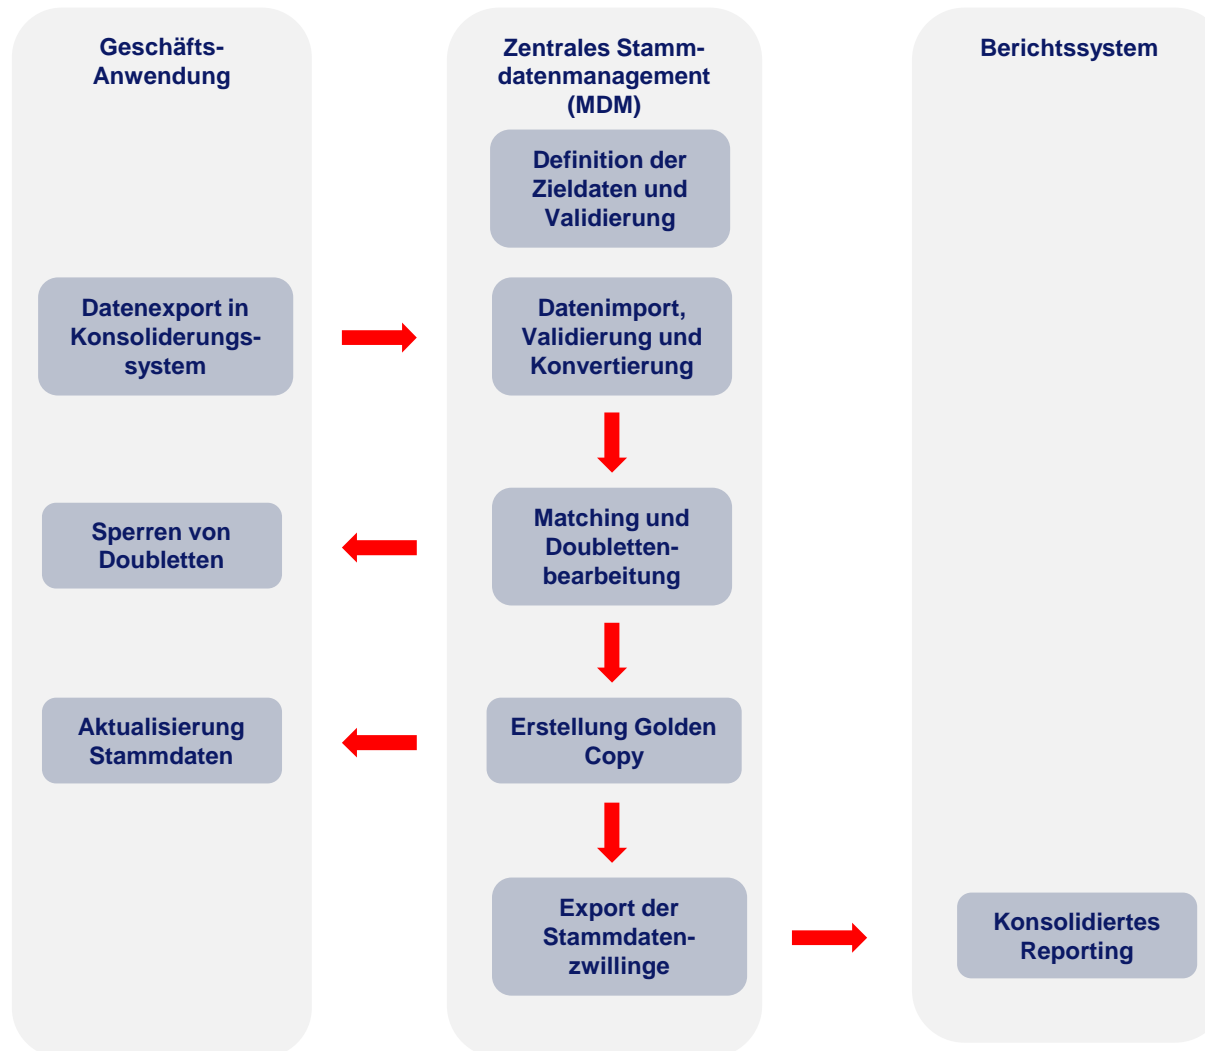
Geschäfts-Anwendung

Datenexport in Konsoliderungssystem

Sperren von Doubletten

Aktualisierung Stammdaten

Zentrales Stammdatenmanagement (MDM)

Definition der Zieldaten und Validierung

Datenimport, Validierung und Konvertierung

Matching und Doublettenbearbeitung

Erstellung Golden Copy

Export der Stammdatenzwillinge

Berichtssystem

Konsolidiertes Reporting